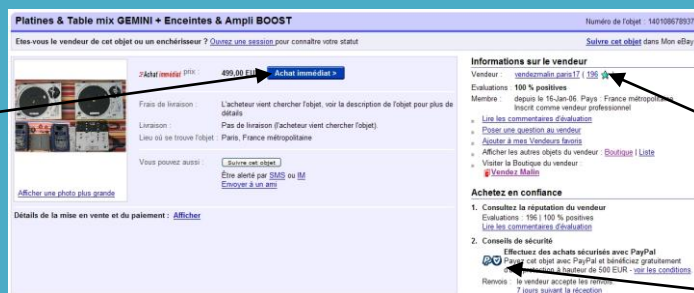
Platines & Table mix GEMINI + Enceintes & Ampli BOOST

Numéro de l'objet : 140108678937

Etes-vous le vendeur de cet objet ou un enchérisseur ? Ouvrez une session pour connaître votre statut

Suivre cet objet dans Mon eBay

Achat immédiat prix : 499,00 EUR Achat immédiat >

Frais de livraison : L'acheteur vient chercher l'objet, voir la description de l'objet pour plus de détails

Livraison : Pas de livraison (l'acheteur vient chercher l'objet).

Lieu où se trouve l'objet : Paris, France métropolitaine

Vous pouvez aussi : Suivre cet objet

Être alerté par SMS ou IM

Envoyer à un ami

Afficher une photo plus grande

Détails de la mise en vente et du paiement : Afficher

Informations sur le vendeur

Vendeur : vendezmalin.paris17 ( 196 )

Evaluations : 100 % positives

Membre : depuis le 16-Jan-06. Pays : France métropolitaine

Inscrit comme vendeur professionnel

Lire les commentaires d'évaluation

Poser une question au vendeur

Ajouter à mes Vendeurs favoris

Afficher les autres objets du vendeur : Boutique | Liste

Visiter la Boutique du vendeur :

Vendez Malin

Achetez en confiance

1. Consultez la réputation du vendeur

Evaluations : 196 | 100 % positives

Lire les commentaires d'évaluation

2. Conseils de sécurité

Effectuez des achats sécurisés avec PayPal

Payez cet objet avec PayPal et bénéficiez gratuitement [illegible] protection à hauteur de 500 EUR - voir les conditions

Renvois : le vendeur accepte les renvois

7 jours suivant la réception